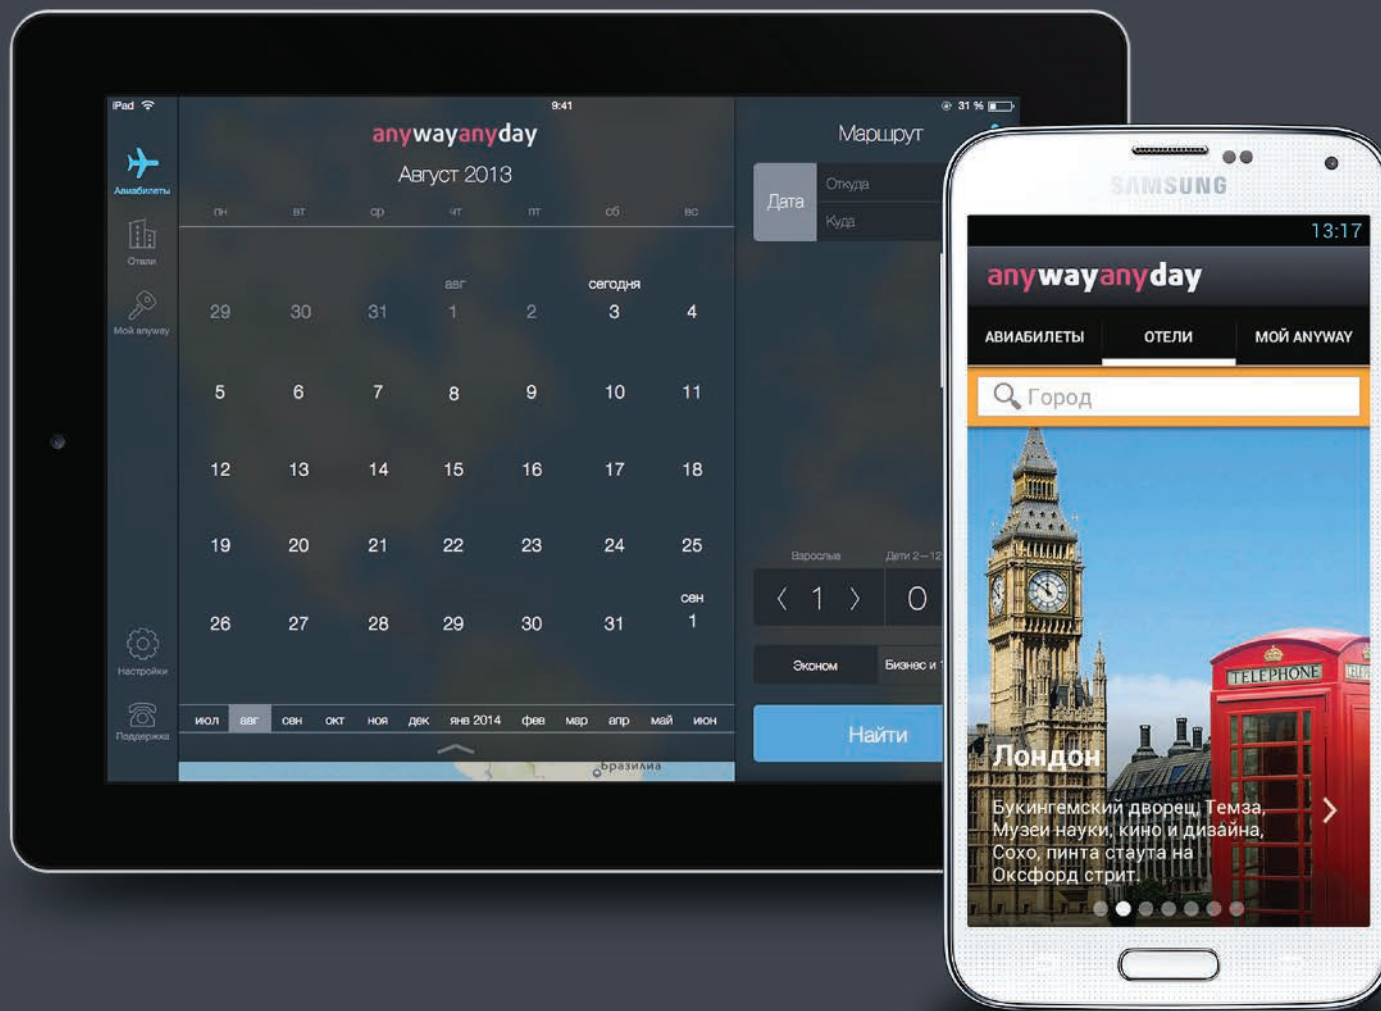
iPad 9:41 31 %

Авиабилеты
Отели
Мой anyway
Настройки
Поддержка

anywayanyday
Август 2013

| пн | вт | ср | чт | пт | сб | вс |
|---|---|---|---|---|---|---|
| 29 | 30 | 31 | авг 1 | 2 | сегодня 3 | 4 |
| 5 | 6 | 7 | 8 | 9 | 10 | 11 |
| 12 | 13 | 14 | 15 | 16 | 17 | 18 |
| 19 | 20 | 21 | 22 | 23 | 24 | 25 |
| 26 | 27 | 28 | 29 | 30 | 31 | сен 1 |

июл авг сен окт ноя дек янв 2014 фев мар апр май июн

Бразилия

Маршрут
Дата
Откуда
Куда
Взрослые
Дети 2—12
‹ 1 ›
0
Эконом
Бизнес и
Найти

SAMSUNG
13:17
anywayanyday
АВИАБИЛЕТЫ
ОТЕЛИ
МОЙ ANYWAY
Город
TELEPHONE
Лондон
Букингемский дворец, Темза, Музеи науки, кино и дизайна, Сохо, пинта стаута на Оксфорд стрит.